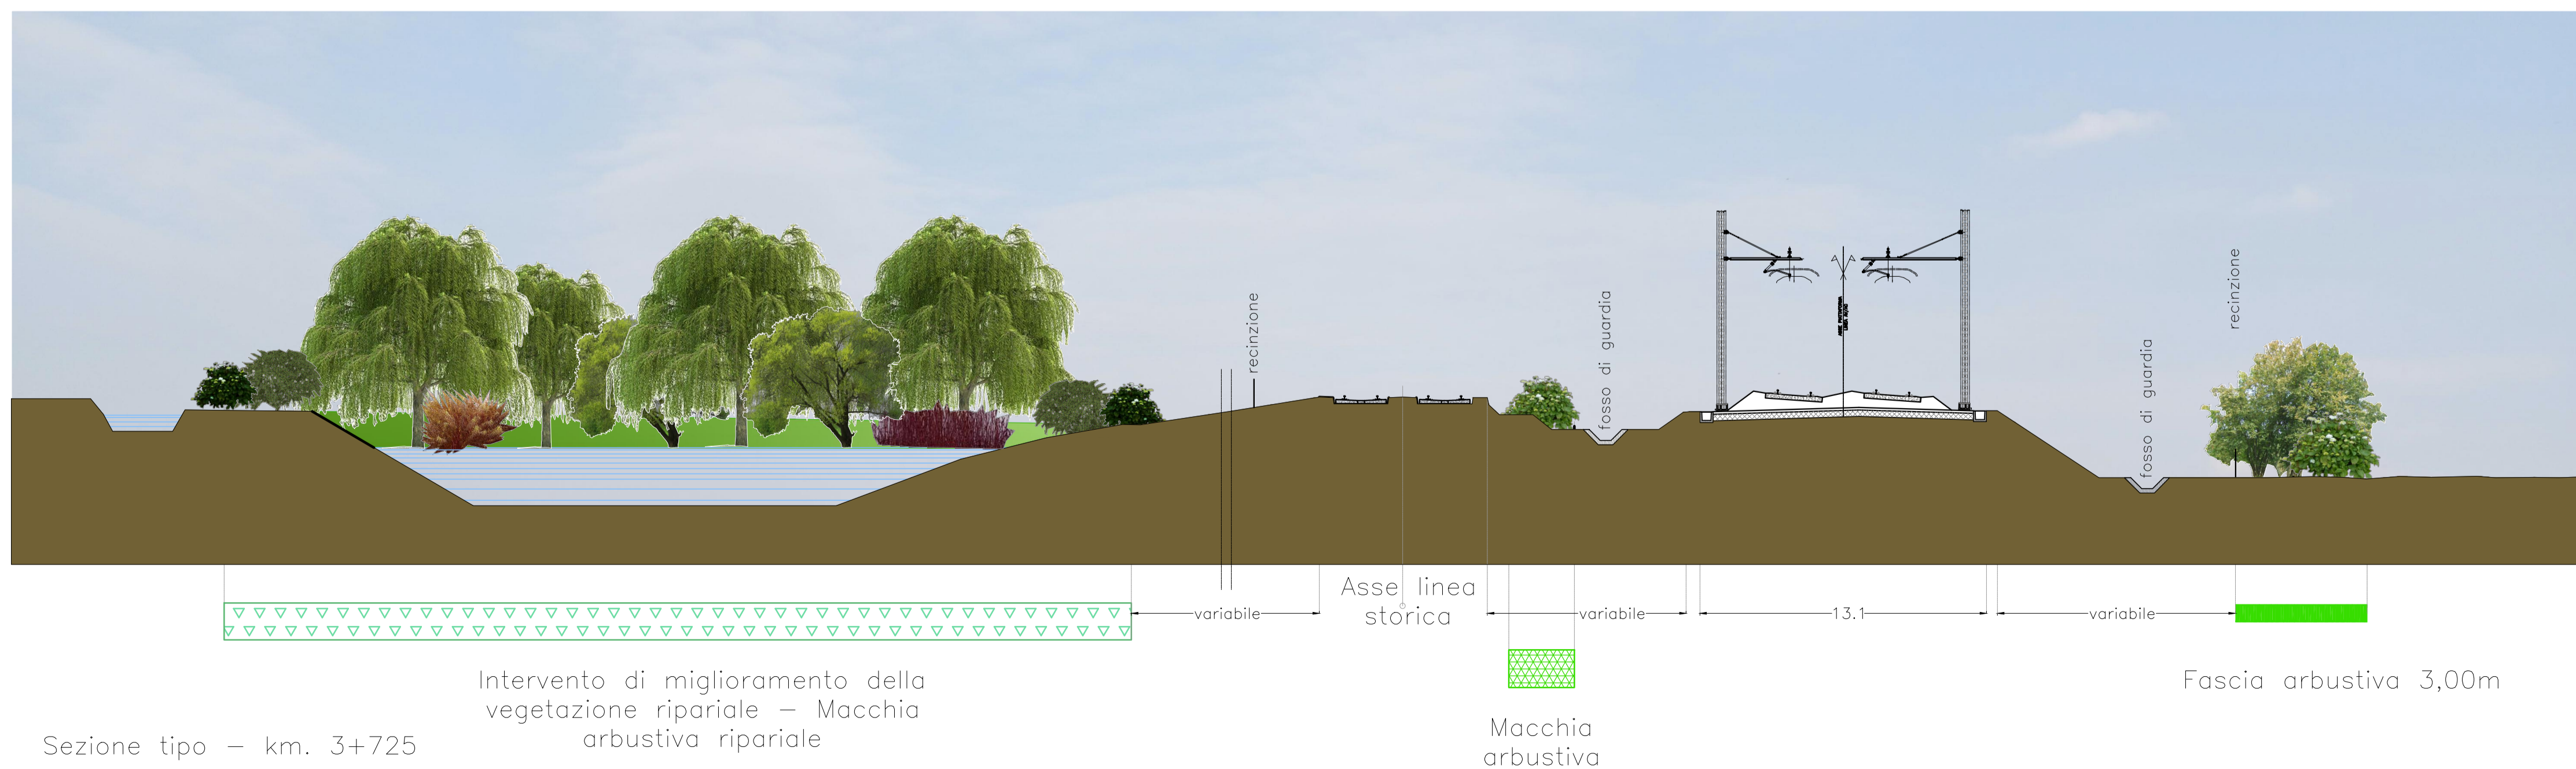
recinzione

fosso di guardia

recinzione

fosso di guardia

variabile

Asse linea storica

variabile

13.1

variabile

Intervento di miglioramento della vegetazione ripariale – Macchia arbustiva ripariale

Macchia arbustiva

Fascia arbustiva 3,00m

Sezione tipo – km. 3+725